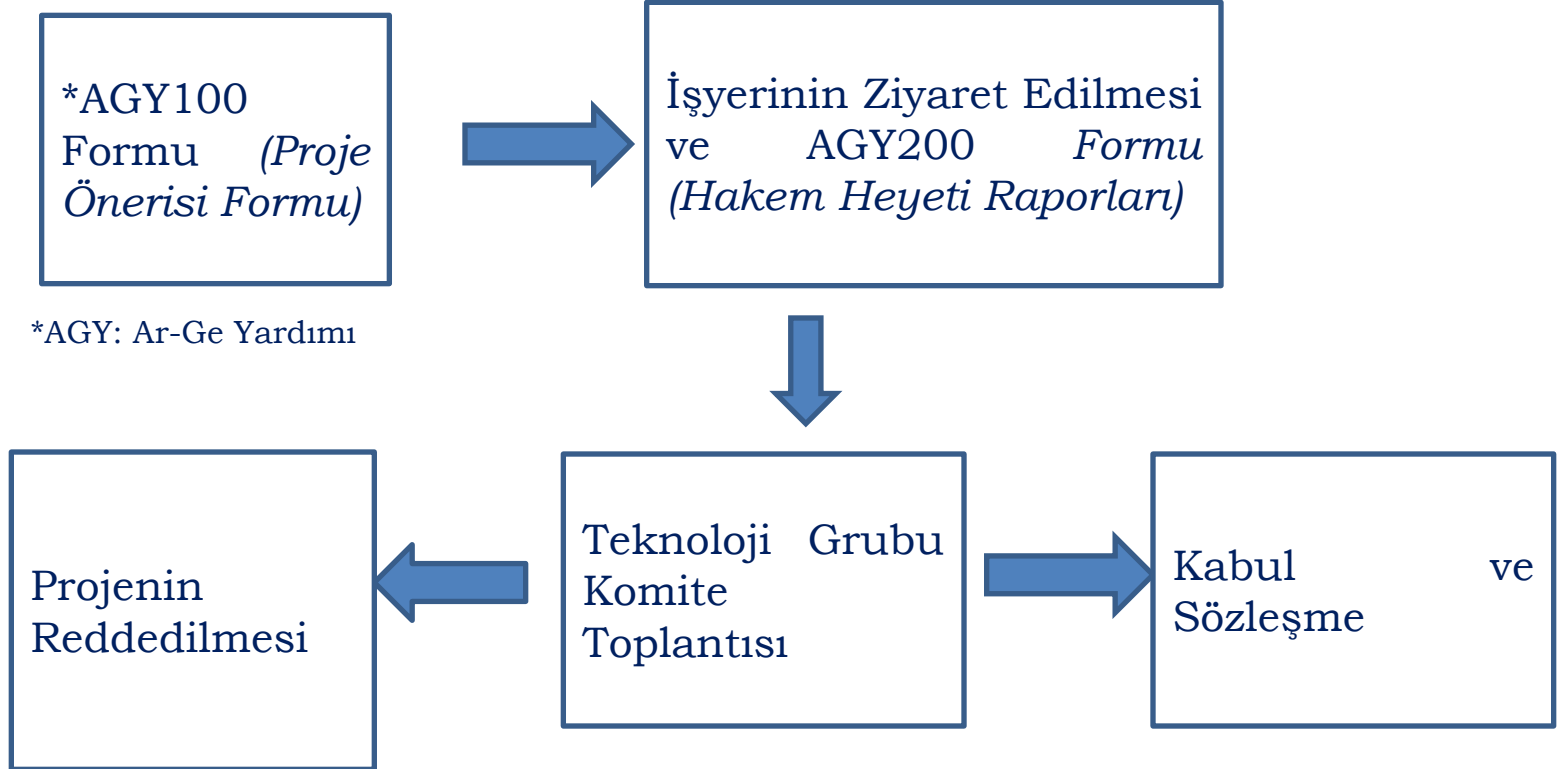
*AGY100 Formu *(Proje Önerisi Formu)*

İşyerinin Ziyaret Edilmesi ve AGY200 *Formu (Hakem Heyeti Raporları)*

*AGY: Ar-Ge Yardımı

Projenin Reddedilmesi

Teknoloji Grubu Komite Toplantısı

Kabul ve Sözleşme